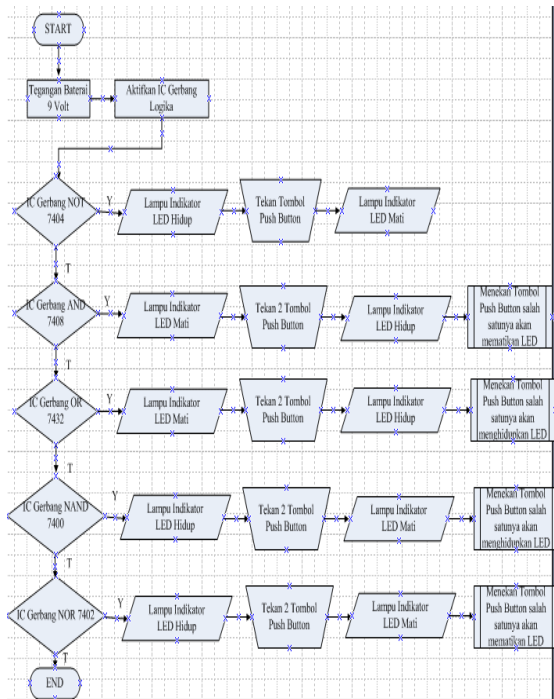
START

Tegangan Baterai 9 Volt

Aktifkan IC Gerbang Logika

IC Gerbang NOT 7404

Y

Lampu Indikator LED Hidup

Tekan Tombol Push Button

Lampu Indikator LED Mati

T

IC Gerbang AND 7408

Lampu Indikator LED Mati

Tekan 2 Tombol Push Button

Lampu Indikator LED Hidup

Menekan Tombol Push Button salah satunya akan mematikan LED

T

IC Gerbang OR 7432

Y

Lampu Indikator LED Mati

Tekan 2 Tombol Push Button

Lampu Indikator LED Hidup

Menekan Tombol Push Button salah satunya akan menghidupkan LED

T

IC Gerbang NAND 7400

Y

Lampu Indikator LED Hidup

Tekan 2 Tombol Push Button

Lampu Indikator LED Mati

Menekan Tombol Push Button salah satunya akan menghidupkan LED

T

IC Gerbang NOR 7402

Y

Lampu Indikator LED Hidup

Tekan 2 Tombol Push Button

Lampu Indikator LED Mati

Menekan Tombol Push Button salah satunya akan mematikan LED

T

END